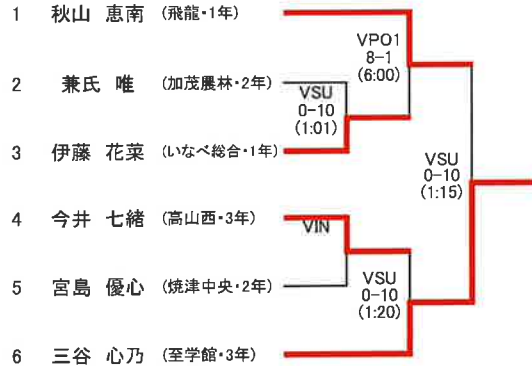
1 秋山 恵南 (飛龍・1年)

2 兼氏 唯 (加茂農林・2年)

3 伊藤 花菜 (いなべ総合・1年)

4 今井 七緒 (高山西・3年)

5 宮島 優心 (焼津中央・2年)

6 三谷 心乃 (至学館・3年)

VSU
0-10
(1:01)

VPO1
8-1
(6:00)

VIN

VSU
0-10
(1:20)

VSU
0-10
(1:15)